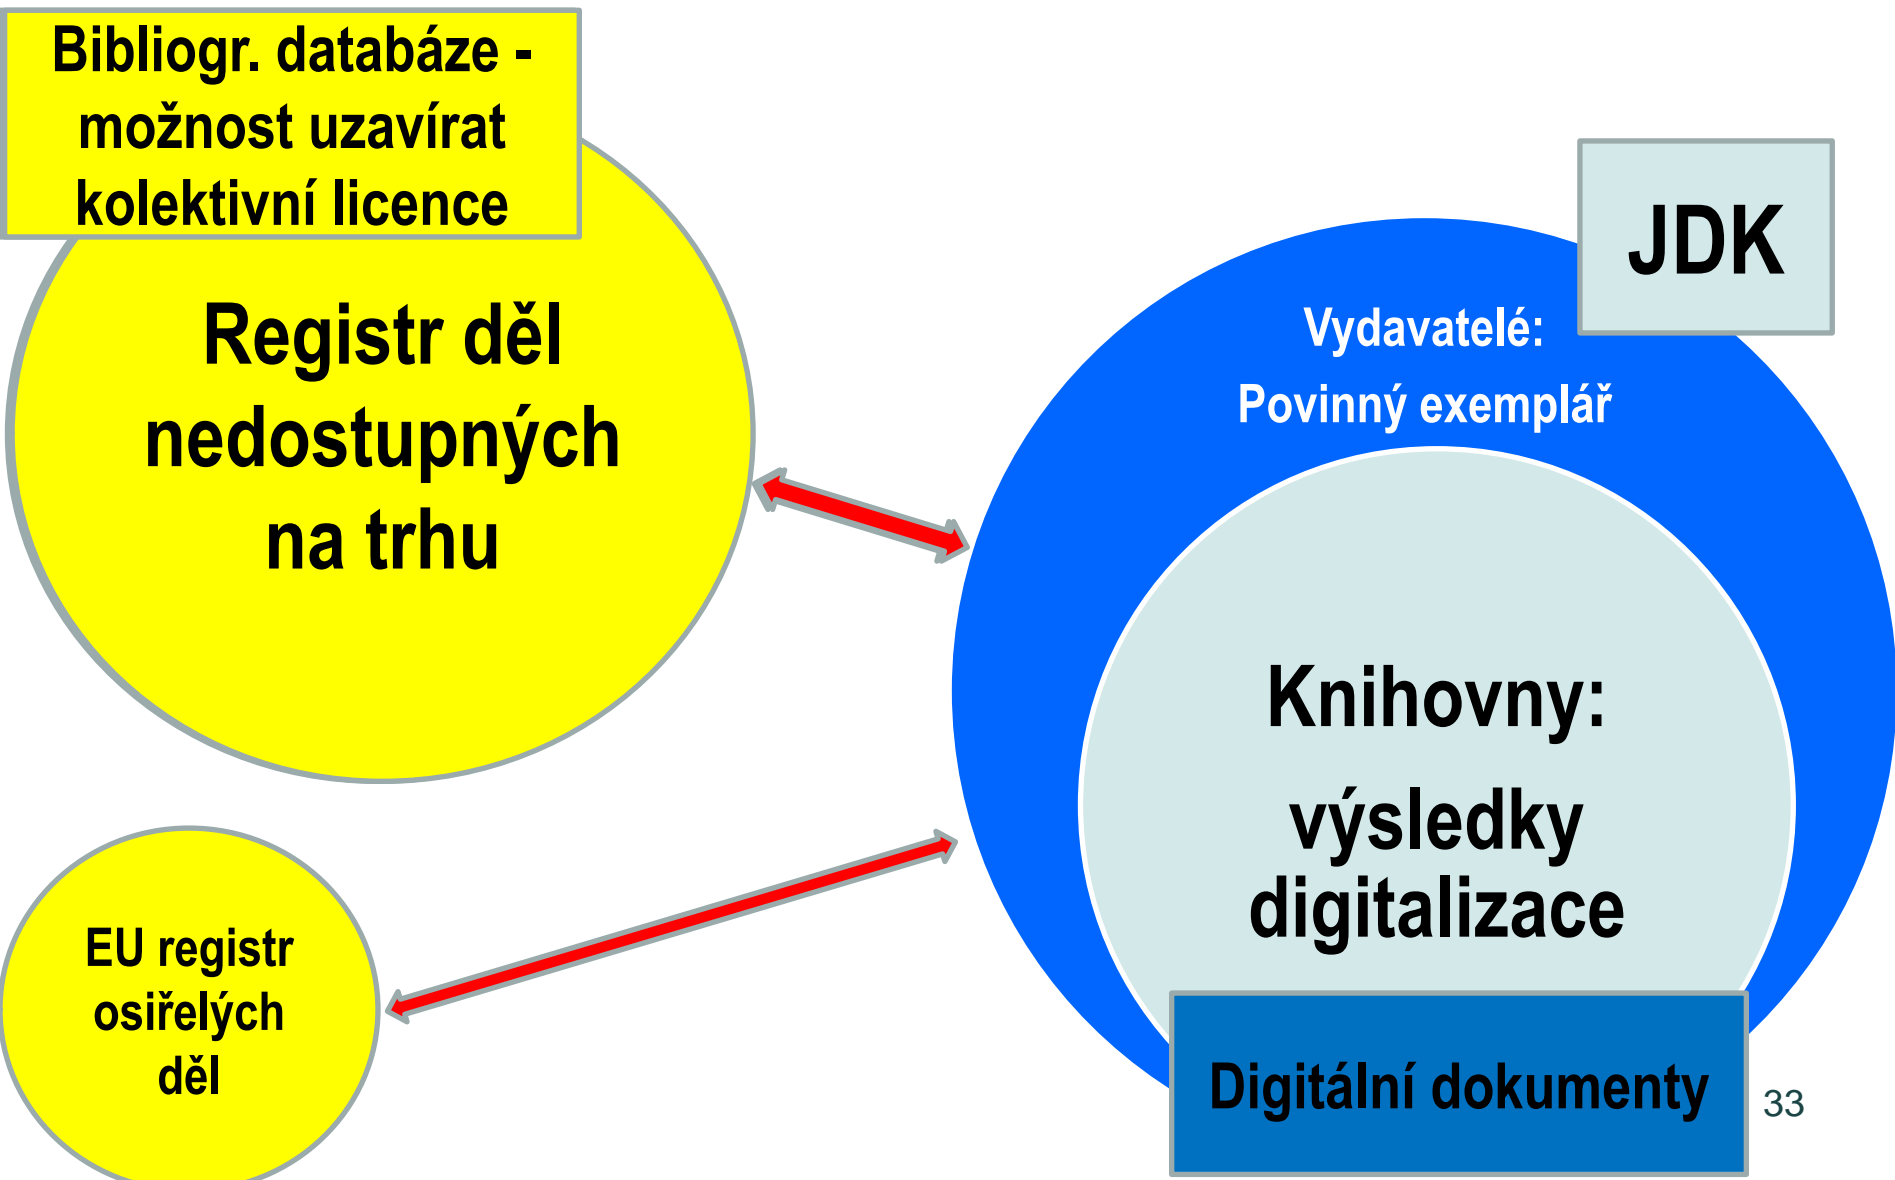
Bibliogr. databáze - možnost uzavírat kolektivní licence

Registr děl nedostupných na trhu

JDK

Vydavatelé:
Povinný exemplář

Knihovny:
výsledky digitalizace

EU registr osiřelých děl

Digitální dokumenty

33